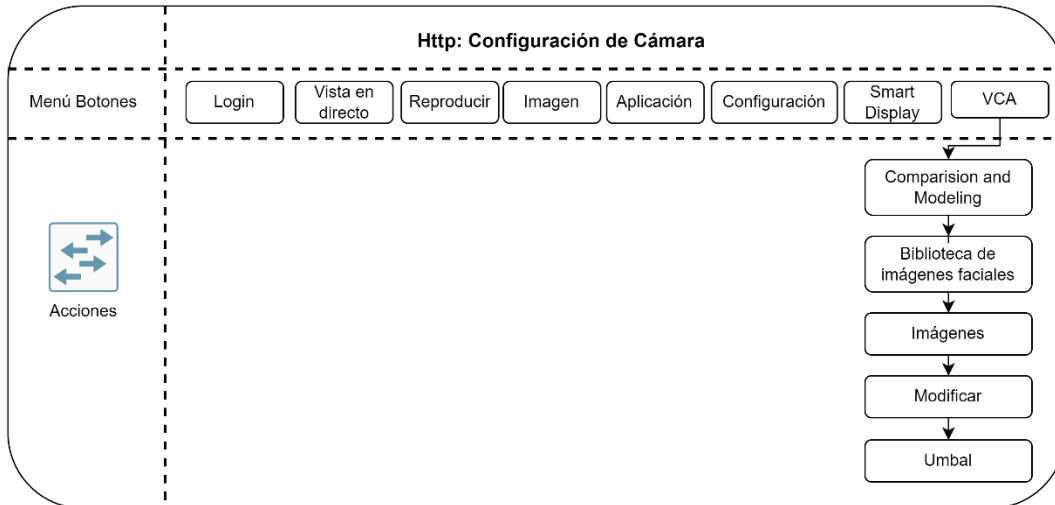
Http: Configuración de Cámara

Menú Botones

Login

Vista en directo

Reproducir

Imagen

Aplicación

Configuración

Smart Display

VCA

Acciones

Comparision and Modeling

Biblioteca de imágenes faciales

Imágenes

Modificar

Umbal